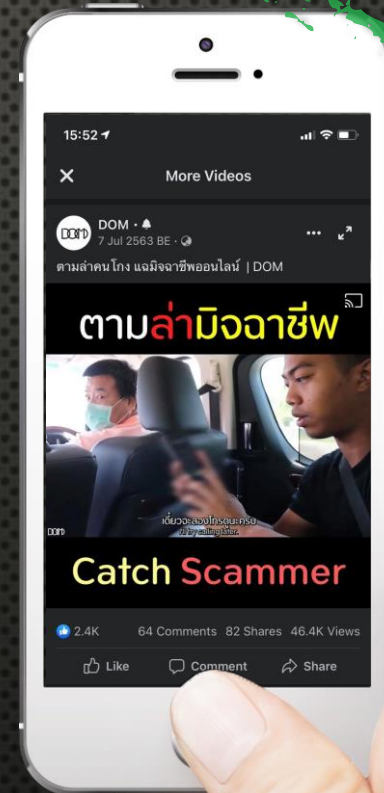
15:52

More Videos

DOM
7 Jul 2563 BE

ตามล่าคน โกง แฉมิจฉาชีพออนไลน์ | DOM

ตามล่ามิจฉาชีพ

เดี๋ยวจะลองโทรดูนะครับ
I'll try calling later.

DOM

Catch Scammer

2.4K 64 Comments 82 Shares 46.4K Views

Like Comment Share